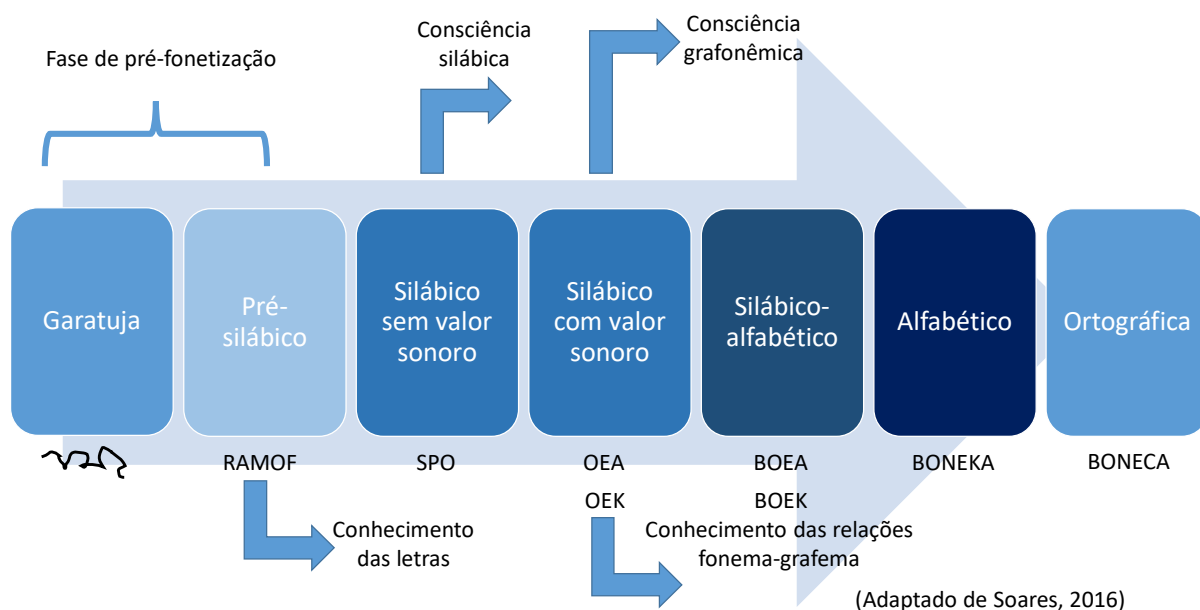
Fase de pré-fonetização

Consciência silábica

Consciência grafonêmica

Garatuja

Pré-silábico

Silábico sem valor sonoro

Silábico com valor sonoro

Silábico-alfabético

Alfabético

Ortográfica

RAMOF

SPO

OEA

OEK

BOEA

BOEK

BONEKA

BONECA

Conhecimento das letras

Conhecimento das relações fonema-grafema

(Adaptado de Soares, 2016)